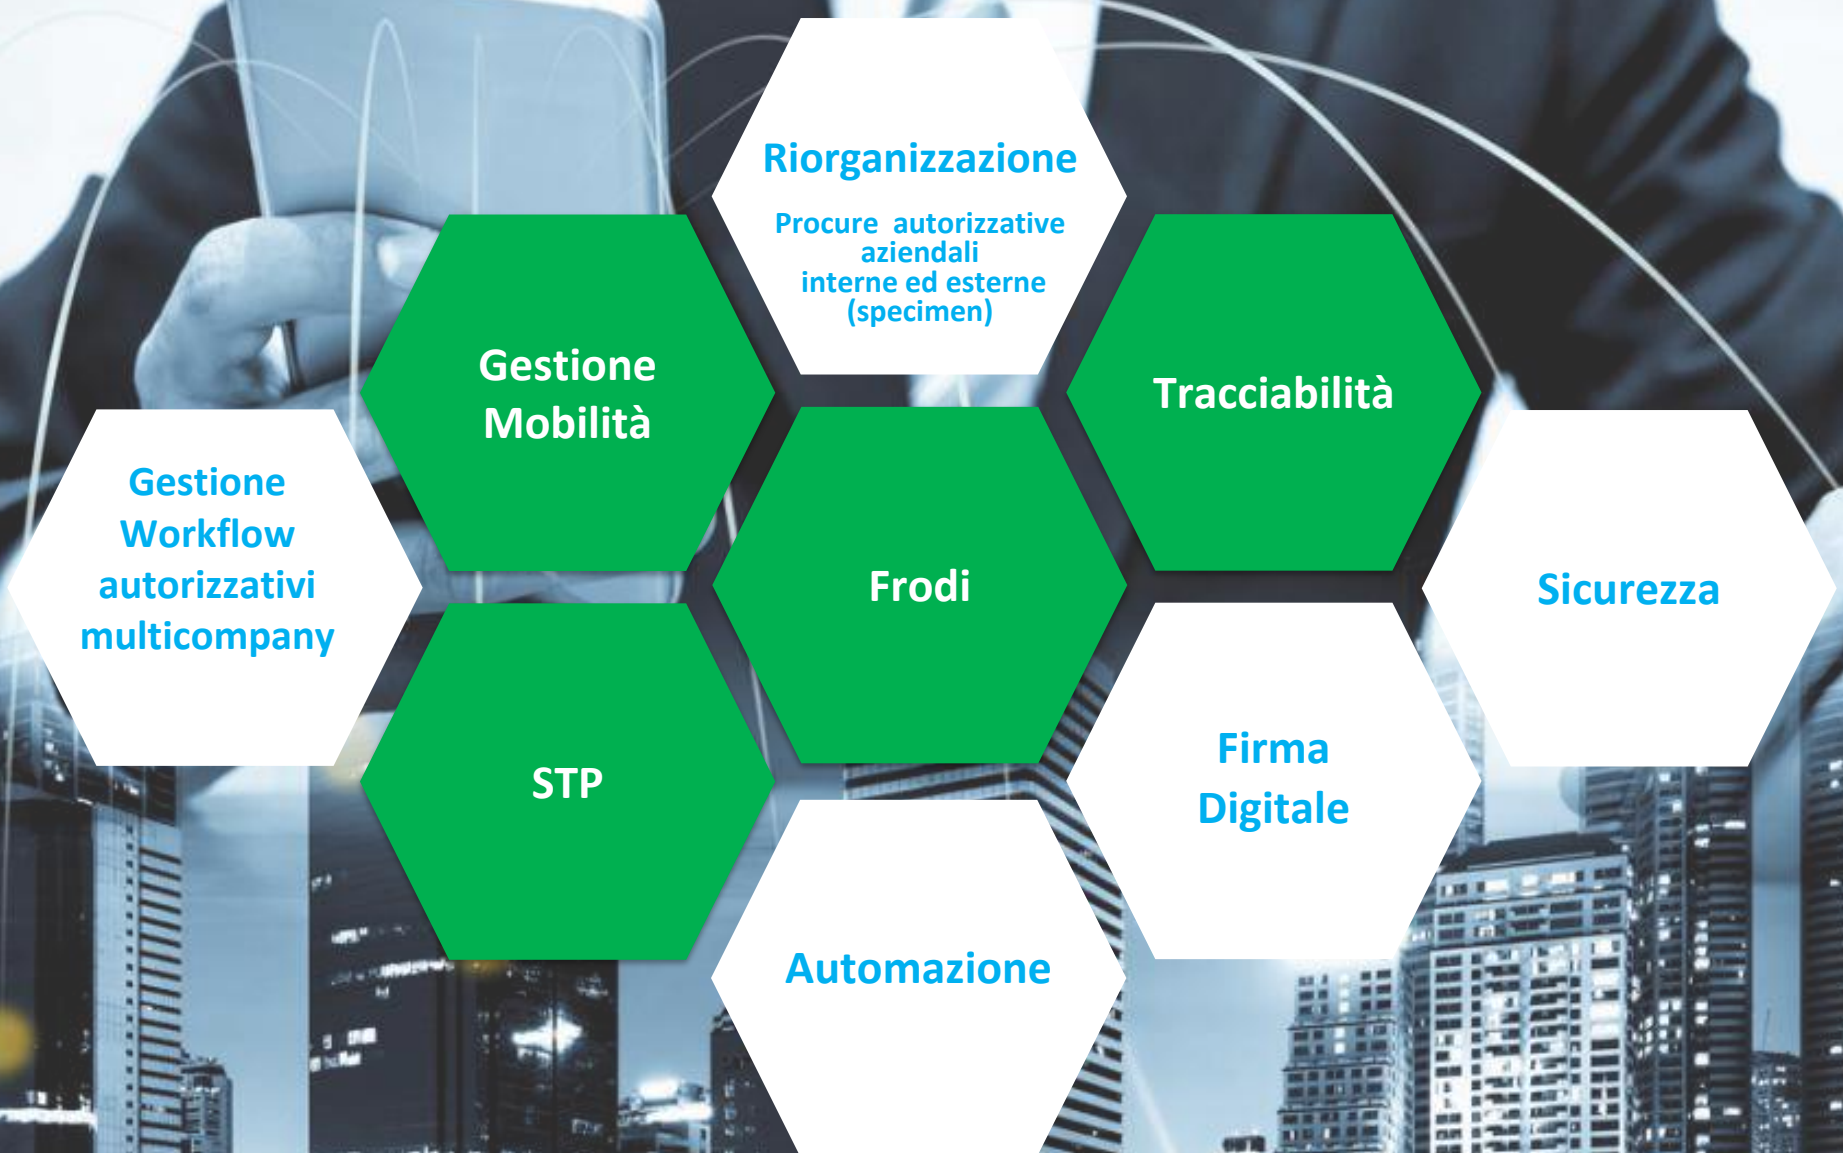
Riorganizzazione

Procure autorizzative aziendali interne ed esterne (specimen)

Gestione Mobilità

Tracciabilità

Gestione Workflow autorizzativi multicompany

Frodi

Sicurezza

STP

Firma Digitale

Automazione